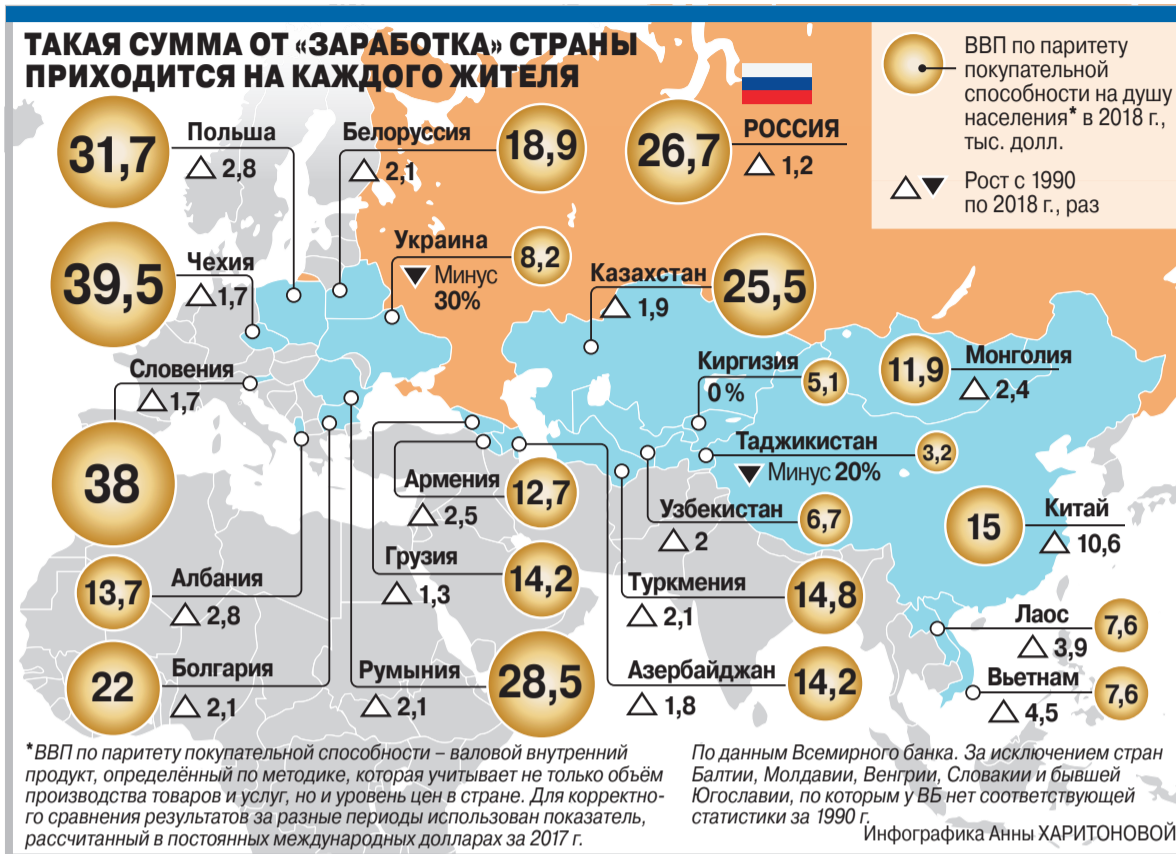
ТАКАЯ СУММА ОТ «ЗАРАБОТКА» СТРАНЫ ПРИХОДИТСЯ НА КАЖДОГО ЖИТЕЛЯ

ВВП по паритету покупательной способности на душу населения* в 2018 г., тыс. долл.

Рост с 1990 по 2018 г., раз

31,7 Польша △ 2,8

Белоруссия △ 2,1 18,9

26,7 РОССИЯ △ 1,2

39,5 Чехия △ 1,7

Украина ▼ Минус 30% 8,2

Казахстан △ 1,9 25,5

Словения △ 1,7

38

Киргизия 0 % 5,1

11,9 Монголия △ 2,4

Таджикистан ▼ Минус 20% 3,2

Армения 12,7 △ 2,5

Узбекистан 6,7 △ 2

15 Китай △ 10,6

Грузия 14,2 △ 1,3

13,7 Албания △ 2,8

Туркмения 14,8 △ 2,1

Лаос 7,6 △ 3,9

22 Болгария △ 2,1

Румыния 28,5 △ 2,1

Азербайджан 14,2 △ 1,8

Вьетнам 7,6 △ 4,5

*ВВП по паритету покупательной способности – валовой внутренний продукт, определённый по методике, которая учитывает не только объём производства товаров и услуг, но и уровень цен в стране. Для корректного сравнения результатов за разные периоды использован показатель, рассчитанный в постоянных международных долларах за 2017 г.

По данным Всемирного банка. За исключением стран Балтии, Молдавии, Венгрии, Словакии и бывшей Югославии, по которым у ВБ нет соответствующей статистики за 1990 г.

Инфографика Анны ХАРИТОНОВОЙ